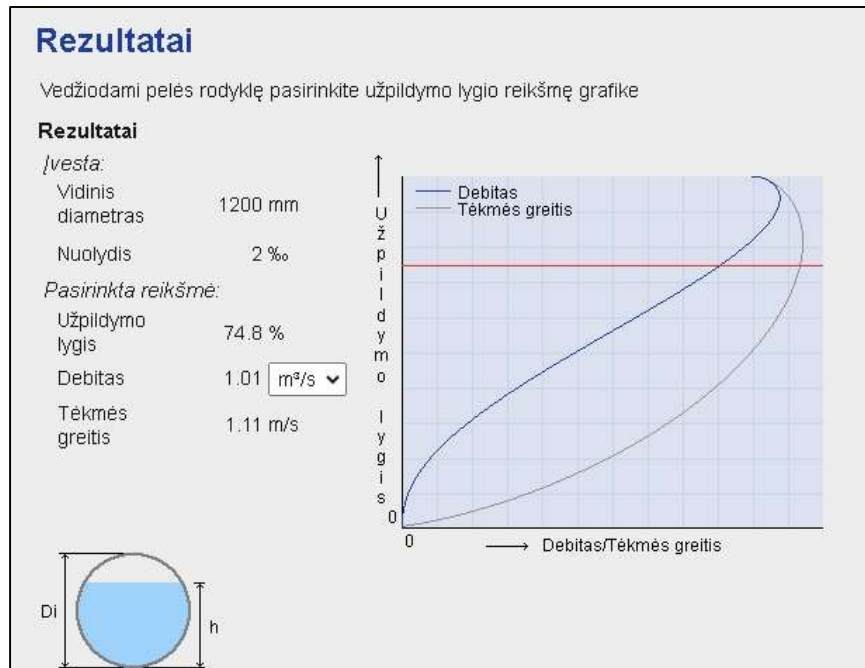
Rezultatai

Vedžiodami pelės rodyklę pasirinkite užpildymo lygio reikšmę grafike

Rezultatai

Įvesta:

| Vidinis diametras | 1200 mm |
|---|---|
| Nuolydis | 2 ‰ |

Pasirinkta reikšmė:

| Užpildymo lygis | 74.8 % |
|---|---|
| Debitas | 1.01 m³/s |
| Tėkmės greitis | 1.11 m/s |

Debitas
Tėkmės greitis

Užpildymo lygis

0

0

Debitas/Tėkmės greitis

Di

h